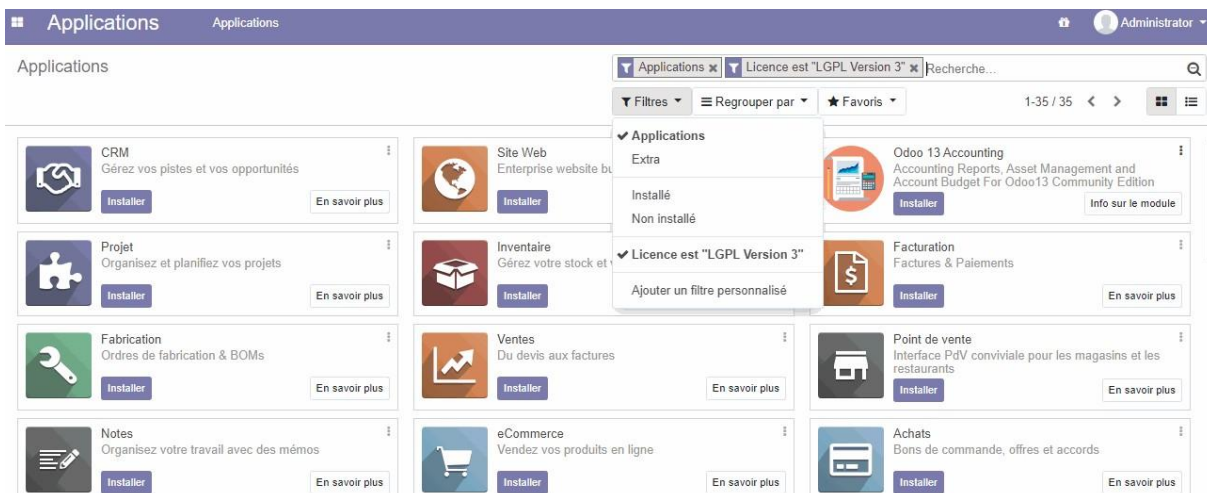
Applications Applications Administrator

Applications

Applications ✖ Licence est "LGPL Version 3" ✖ Recherche...

Filtres ▾ Regrouper par ▾ ★ Favoris ▾ 1-35 / 35 < >

✔ Applications
Extra
Installé
Non installé
✔ Licence est "LGPL Version 3"
Ajouter un filtre personnalisé

CRM
Gérez vos pistes et vos opportunités
Installer En savoir plus

Site Web
Enterprise website bu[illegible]
Installer

Odoo 13 Accounting
Accounting Reports, Asset Management and Account Budget For Odoo13 Community Edition
Installer Info sur le module

Projet
Organisez et planifiez vos projets
Installer En savoir plus

Inventaire
Gérez votre stock et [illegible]
Installer

Facturation
Factures & Paiements
Installer En savoir plus

Fabrication
Ordres de fabrication & BOMs
Installer En savoir plus

Ventes
Du devis aux factures
Installer En savoir plus

Point de vente
Interface PdV conviviale pour les magasins et les restaurants
Installer En savoir plus

Notes
Organisez votre travail avec des mémos
Installer En savoir plus

eCommerce
Vendez vos produits en ligne
Installer En savoir plus

Achats
Bons de commande, offres et accords
Installer En savoir plus